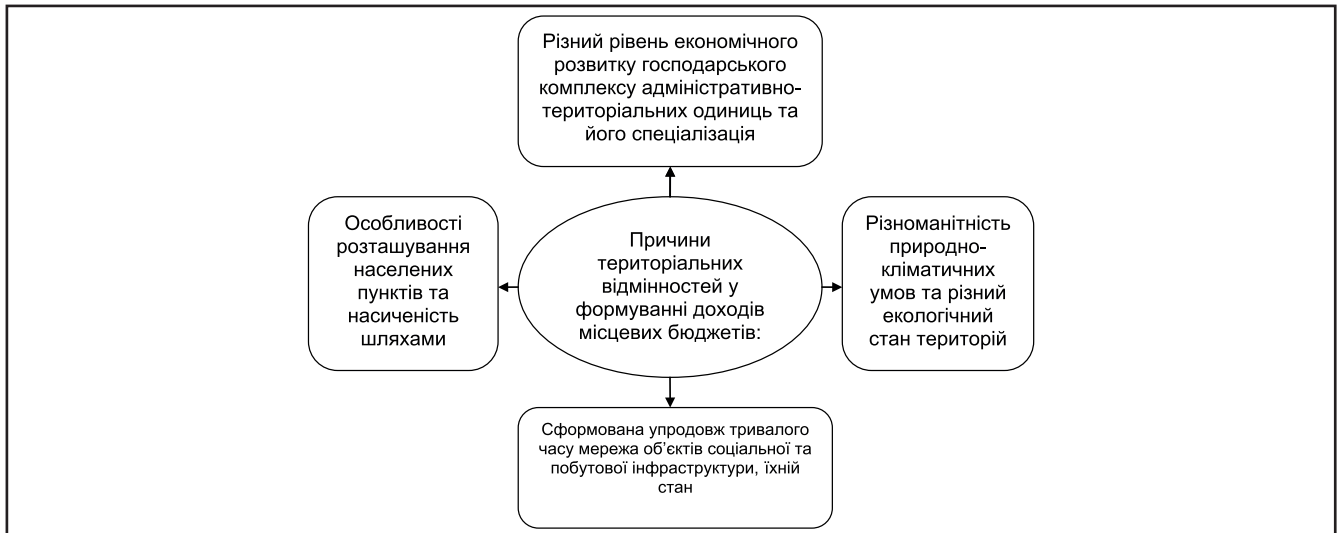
Різний рівень економічного розвитку господарського комплексу адміністративно-територіальних одиниць та його спеціалізація

Особливості розташування населених пунктів та насиченість шляхами

Причини територіальних відмінностей у формуванні доходів місцевих бюджетів:

Різноманітність природно-кліматичних умов та різний екологічний стан територій

Сформована упродовж тривалого часу мережа об'єктів соціальної та побутової інфраструктури, їхній стан